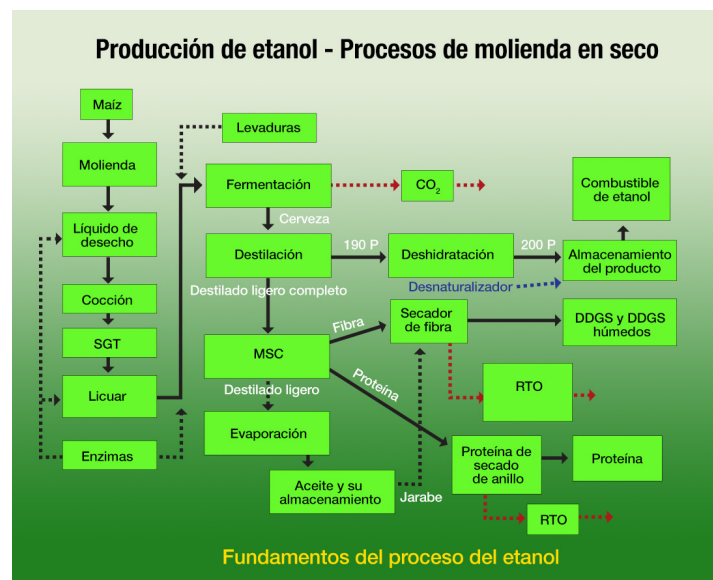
Producción de etanol - Procesos de molienda en seco

Maíz

Molienda

Líquido de desecho

Cocción

SGT

Licuar

Enzimas

Levaduras

Fermentación

$CO_2$

Cerveza

Destilación

190 P

Deshidratación

200 P

Combustible de etanol

Almacenamiento del producto

Desnaturalizador

Destilado ligero completo

Secador de fibra

Fibra

DDGS y DDGS húmedos

MSC

Proteína

RTO

Destilado ligero

Evaporación

Proteína de secado de anillo

Proteína

Aceite y su almacenamiento

Jarabe

RTO

Fundamentos del proceso del etanol